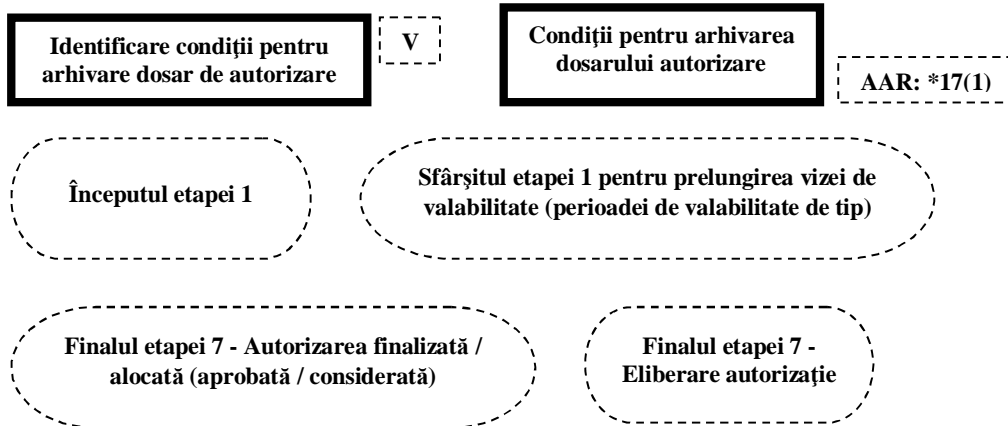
Identificare condiţii pentru arhivare dosar de autorizare

V

Condiţii pentru arhivarea dosarului autorizare

AAR: *17(1)

Începutul etapei 1

Sfârşitul etapei 1 pentru prelungirea vizei de valabilitate (perioadei de valabilitate de tip)

Finalul etapei 7 - Autorizarea finalizată / alocată (aprobată / considerată)

Finalul etapei 7 - Eliberare autorizaţie